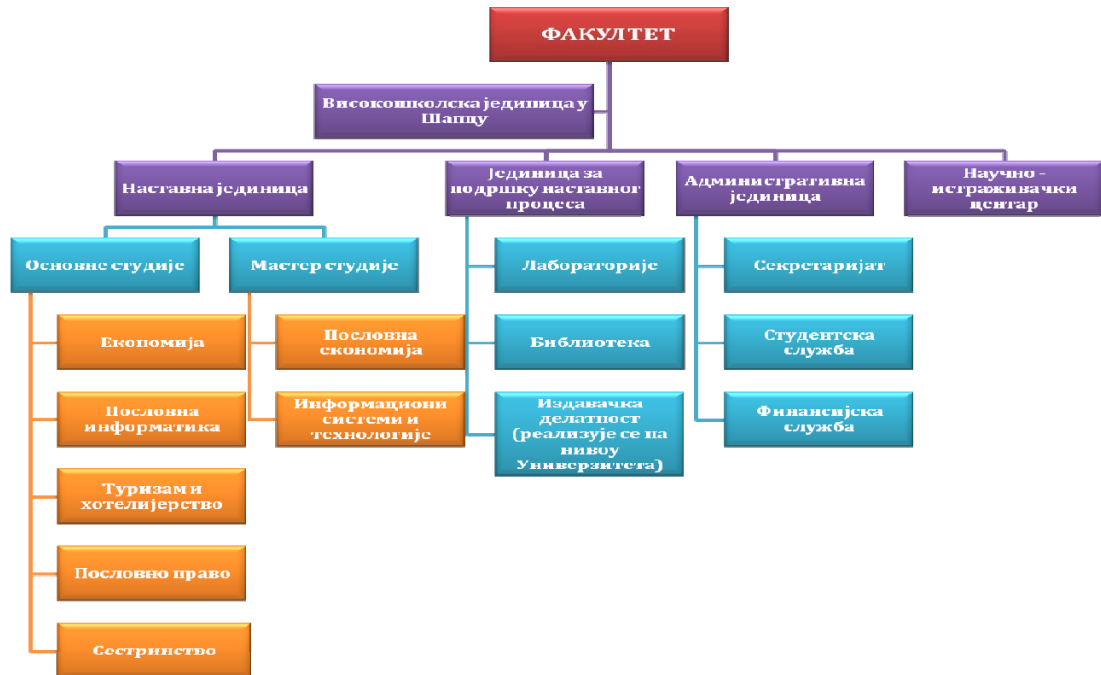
ФАКУЛТЕТ

Високошколска јединица у Шапцу

Наставна јединица

Јединица за подршку наставног процеса

Административна јединица

Научно - истраживачки центар

Основне студије

Мастер студије

Економија

Пословна информатика

Туризам и хотелијерство

Пословно право

Сестринство

Пословна економија

Информациони системи и технологије

Лабораторије

Библиотека

Издавачка делатност (реализује се на нивоу Универзитета)

Секретаријат

Студентска служба

Финансијска служба